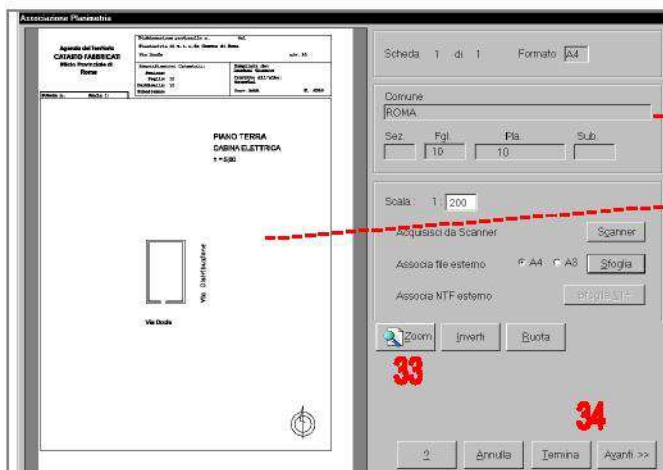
Associazione Planimetrie

Agenzia del Territorio
CATASTO FABBRICATI
Ufficio Provinciale di
Roma

Scheda n. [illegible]

PIANO TERRA
CABINA ELETTRICA
1 : 200

Via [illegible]

Via Dodo

Scheda 1 di 1 Formato A4

Comune
ROMA

Sez. Fgl. Pla. Sub.
10 10

Scala: 1: 200

Acquisisci da Scanner Scanner

Associa file esterno A4 A3 Sfoglia

Associa NTF esterno Sfoglia NTF

Zoom Inverti Ruota

33

34

? Annulla Termina Avanti >>